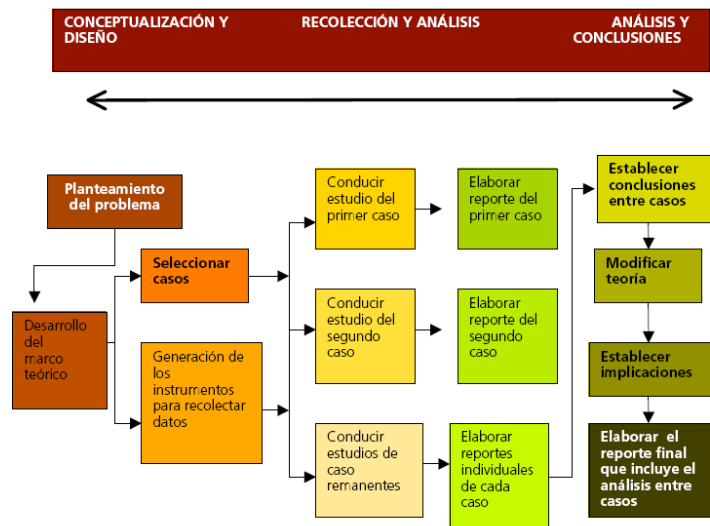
CONCEPTUALIZACIÓN Y DISEÑO

RECOLECCIÓN Y ANÁLISIS

ANÁLISIS Y CONCLUSIONES

Planteamiento del problema

Desarrollo del marco teórico

Seleccionar casos

Generación de los instrumentos para recolectar datos

Conducir estudio del primer caso

Conducir estudio del segundo caso

Conducir estudios de caso remanentes

Elaborar reporte del primer caso

Elaborar reporte del segundo caso

Elaborar reportes individuales de cada caso

Establecer conclusiones entre casos

Modificar teoría

Establecer implicaciones

Elaborar el reporte final que incluye el análisis entre casos